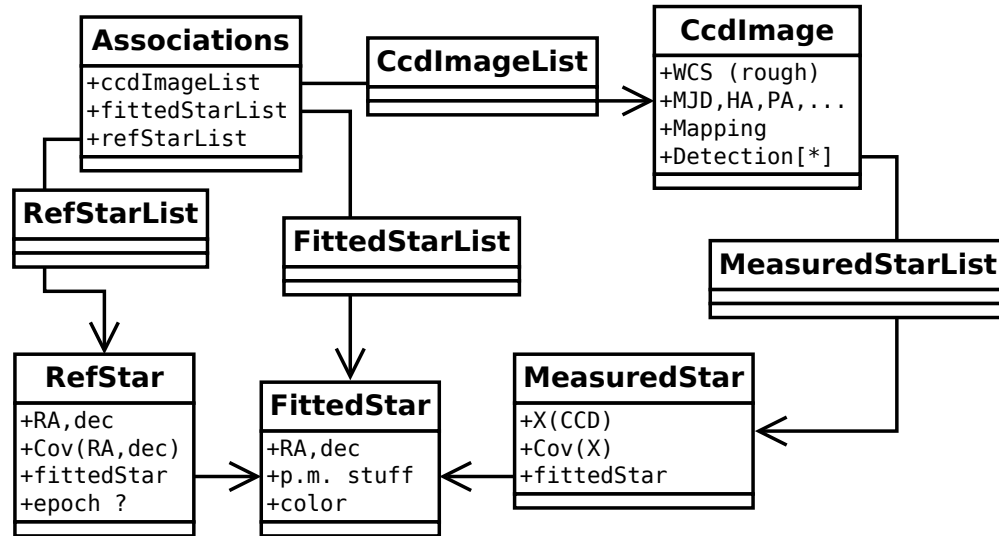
Associations
+ccdImageList
+fittedStarList
+refStarList

CcdImageList

CcdImage
+WCS (rough)
+MJD,HA,PA,...
+Mapping
+Detection[*]

RefStarList

FittedStarList

MeasuredStarList

RefStar
+RA,dec
+Cov(RA,dec)
+fittedStar
+epoch ?

FittedStar
+RA,dec
+p.m. stuff
+color

MeasuredStar
+X(CCD)
+Cov(X)
+fittedStar